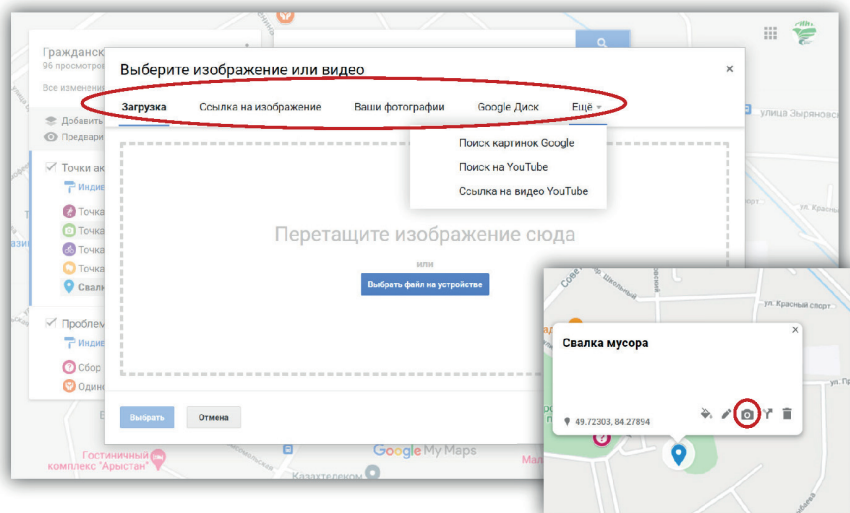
Гражданск
96 просмотр
Все изменени
Добавить
Предвари
Точки ак
Инди
Точка
Точка
Точка
Точка
Свалк
Пробле
Инди
Сбор
Одино

Выберите изображение или видео
×
Загрузка Ссылка на изображение Ваши фотографии Google Диск Ещё
Поиск картинок Google
Поиск на YouTube
Ссылка на видео YouTube
Перетащите изображение сюда
или
Выбрать файл на устройстве
Выбрать Отмена

улица Зыряновс

Гостиничный комплекс "Арыстан"
Google My Maps
Казахтелеком

ул. Красный спорт
Школьный
Свалка мусора
×
49.72303, 84.27854